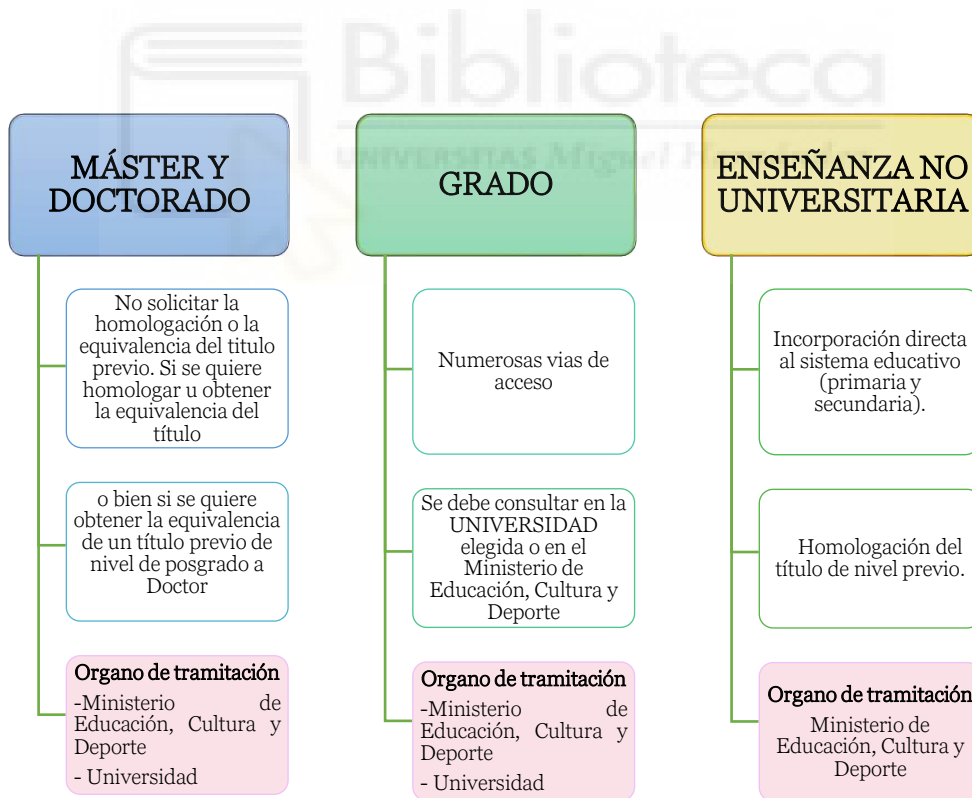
Biblioteca
UNIVERSITAS Miguel Hernández

MÁSTER Y DOCTORADO

No solicitar la homologación o la equivalencia del titulo previo. Si se quiere homologar u obtener la equivalencia del título

o bien si se quiere obtener la equivalencia de un título previo de nivel de posgrado a Doctor

Organo de tramitación
-Ministerio de Educación, Cultura y Deporte
- Universidad

GRADO

Numerosas vias de acceso

Se debe consultar en la UNIVERSIDAD elegida o en el Ministerio de Educación, Cultura y Deporte

Organo de tramitación
-Ministerio de Educación, Cultura y Deporte
- Universidad

ENSEÑANZA NO UNIVERSITARIA

Incorporación directa al sistema educativo (primaria y secundaria).

Homologación del título de nivel previo.

Organo de tramitación
Ministerio de Educación, Cultura y Deporte